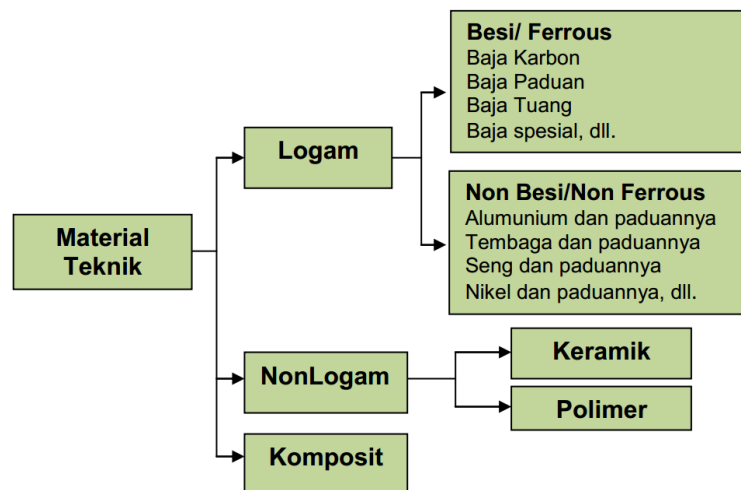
Material Teknik

Logam

Besi/ Ferrous
Baja Karbon
Baja Paduan
Baja Tuang
Baja spesial, dll.

Non Besi/Non Ferrous
Alumunium dan paduannya
Tembaga dan paduannya
Seng dan paduannya
Nikel dan paduannya, dll.

NonLogam

Keramik

Polimer

Komposit